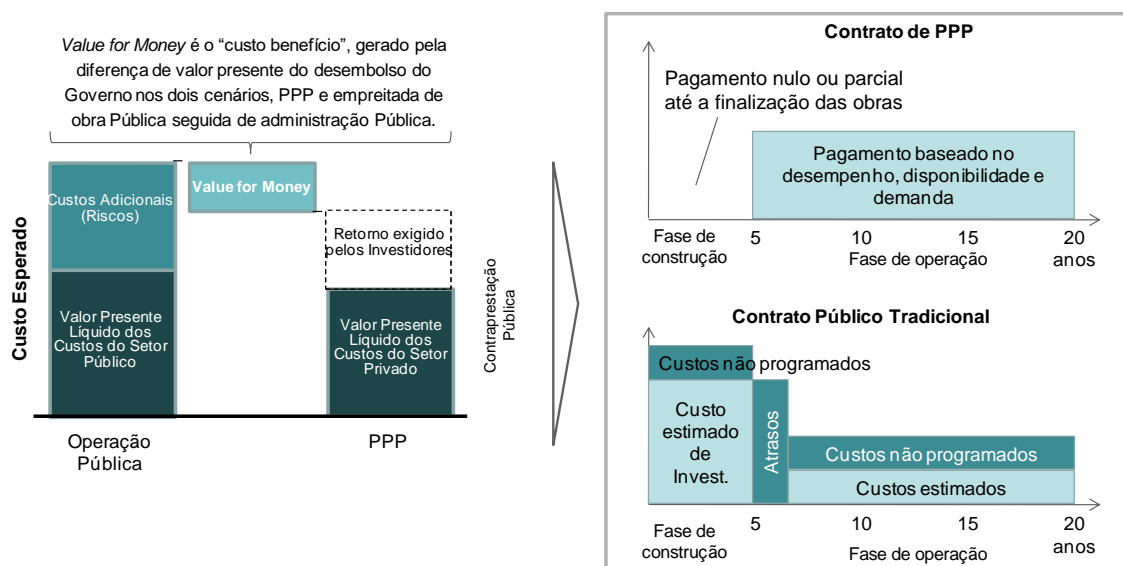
*Value for Money* é o "custo benefício", gerado pela diferença de valor presente do desembolso do Governo nos dois cenários, PPP e empreitada de obra Pública seguida de administração Pública.

Custo Esperado

Custos Adicionais (Riscos)

Valor Presente Líquido dos Custos do Setor Público

Value for Money

Retorno exigido pelos Investidores

Valor Presente Líquido dos Custos do Setor Privado

Contraprestação Pública

Operação Pública

PPP

Contrato de PPP

Pagamento nulo ou parcial até a finalização das obras

Pagamento baseado no desempenho, disponibilidade e demanda

Fase de construção

5

10

15

20

Fase de operação

anos

Contrato Público Tradicional

Custos não programados

Custo estimado de Invest.

Atrasos

Custos não programados

Custos estimados

Fase de construção

5

10

15

20

Fase de operação

anos